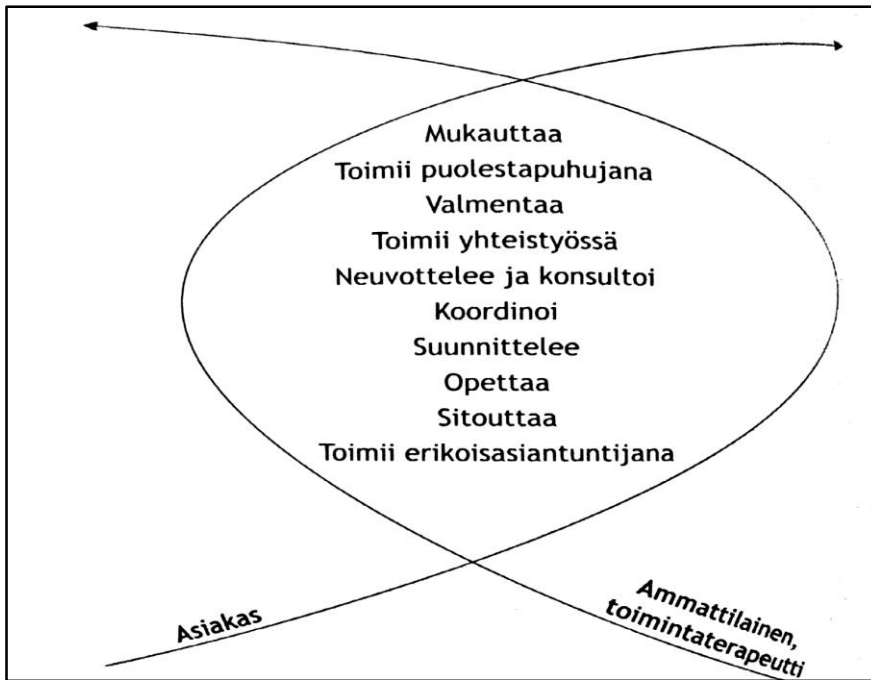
Mukauttaa
Toimii puolestapuhujana
Valmentaa
Toimii yhteistyössä
Neuvottelee ja konsultoi
Koordinoi
Suunnittelee
Opettaa
Sitouttaa
Toimii erikoisasiantuntijana

Asiakas

Ammattilainen, toimintaterapeutti